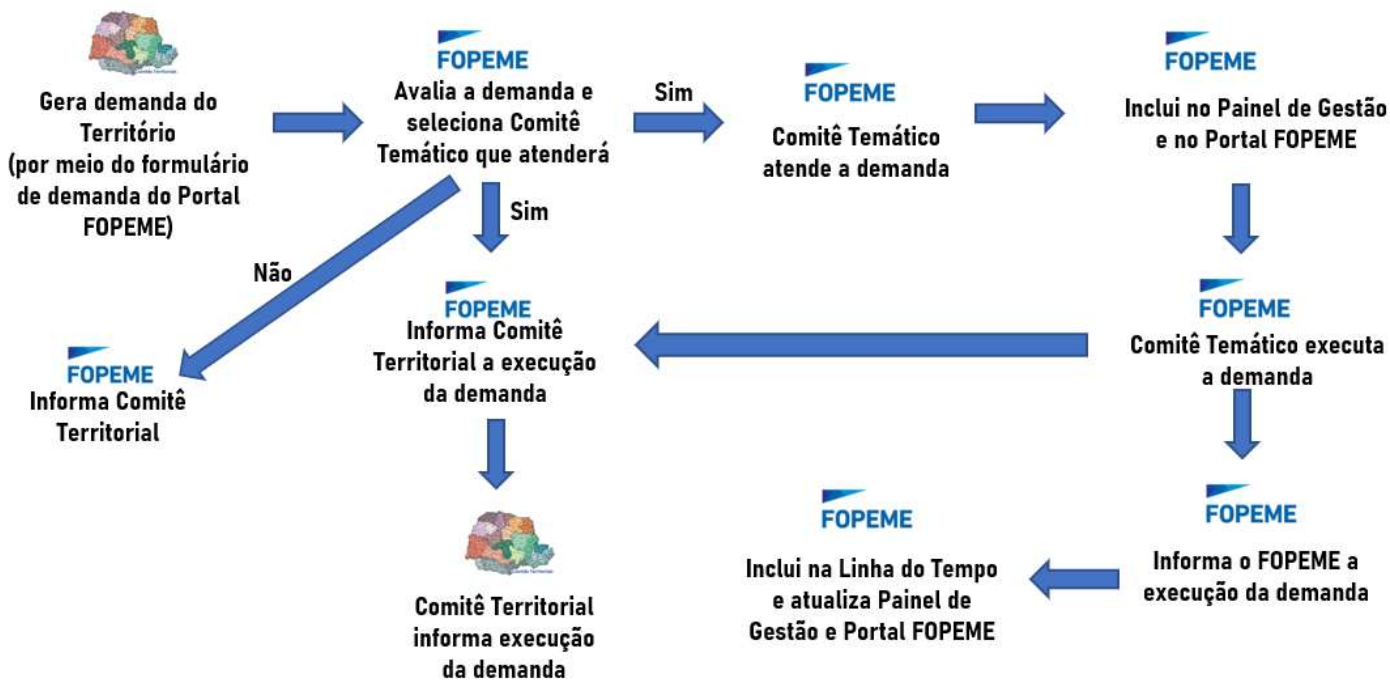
Gera demanda do Território (por meio do formulário de demanda do Portal FOPEME)

FOPEME
Avalia a demanda e seleciona Comitê Temático que atenderá

Sim

FOPEME
Comitê Temático atende a demanda

FOPEME
Inclui no Painel de Gestão e no Portal FOPEME

Sim

Não

FOPEME
Informa Comitê Territorial a execução da demanda

FOPEME
Comitê Temático executa a demanda

FOPEME
Informa Comitê Territorial

FOPEME
Inclui na Linha do Tempo e atualiza Painel de Gestão e Portal FOPEME

FOPEME
Informa o FOPEME a execução da demanda

Comitê Territorial informa execução da demanda